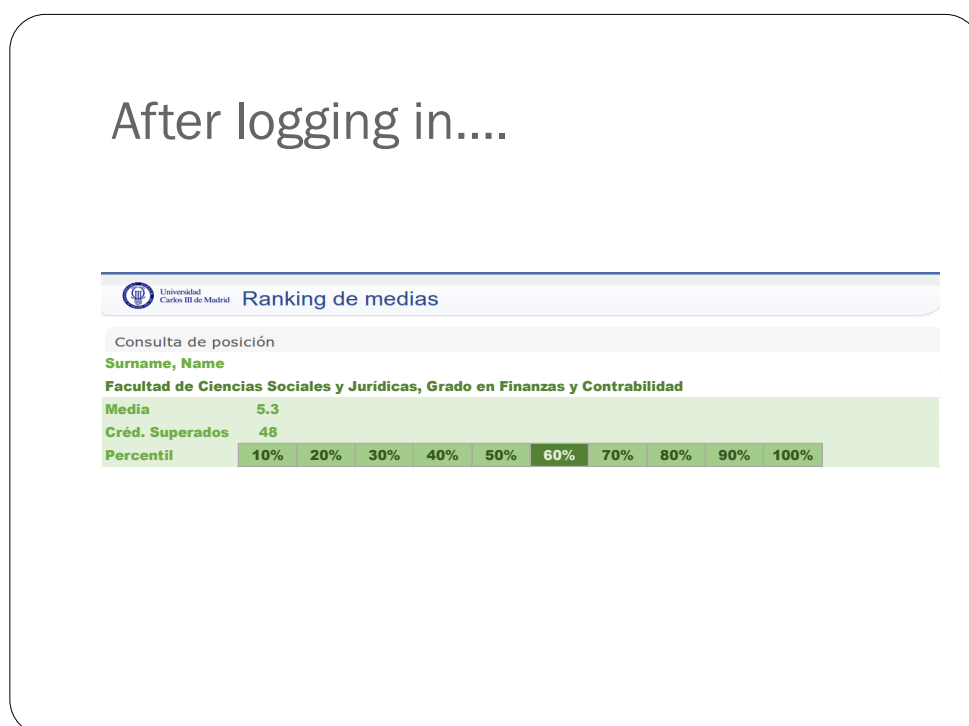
After logging in....

Universidad Carlos III de Madrid Ranking de medias

Consulta de posición

Surname, Name

Facultad de Ciencias Sociales y Jurídicas, Grado en Finanzas y Contrabilidad

| Media | 5.3 | | | | | | | | | |
|---|---|---|---|---|---|---|---|---|---|---|
| Créd. Superados | 48 | | | | | | | | | |
| Percentil | 10% | 20% | 30% | 40% | 50% | 60% | 70% | 80% | 90% | 100% |